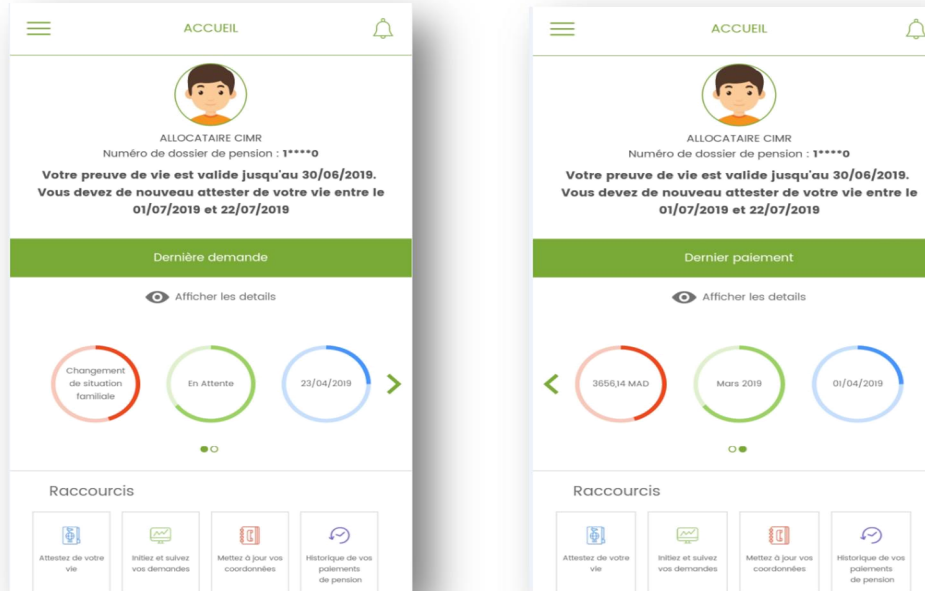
ACCUEIL

ALLOCATAIRE CIMR
Numéro de dossier de pension : 1****0

Votre preuve de vie est valide jusqu'au 30/06/2019. Vous devez de nouveau attester de votre vie entre le 01/07/2019 et 22/07/2019

Dernière demande

Afficher les details

Changement de situation familiale

En Attente

23/04/2019

Raccourcis

Attestez de votre vie

Initiez et suivez vos demandes

Mettez à jour vos coordonnées

Historique de vos paiements de pension

ACCUEIL

ALLOCATAIRE CIMR
Numéro de dossier de pension : 1****0

Votre preuve de vie est valide jusqu'au 30/06/2019. Vous devez de nouveau attester de votre vie entre le 01/07/2019 et 22/07/2019

Dernier paiement

Afficher les details

3656,14 MAD

Mars 2019

01/04/2019

Raccourcis

Attestez de votre vie

Initiez et suivez vos demandes

Mettez à jour vos coordonnées

Historique de vos paiements de pension